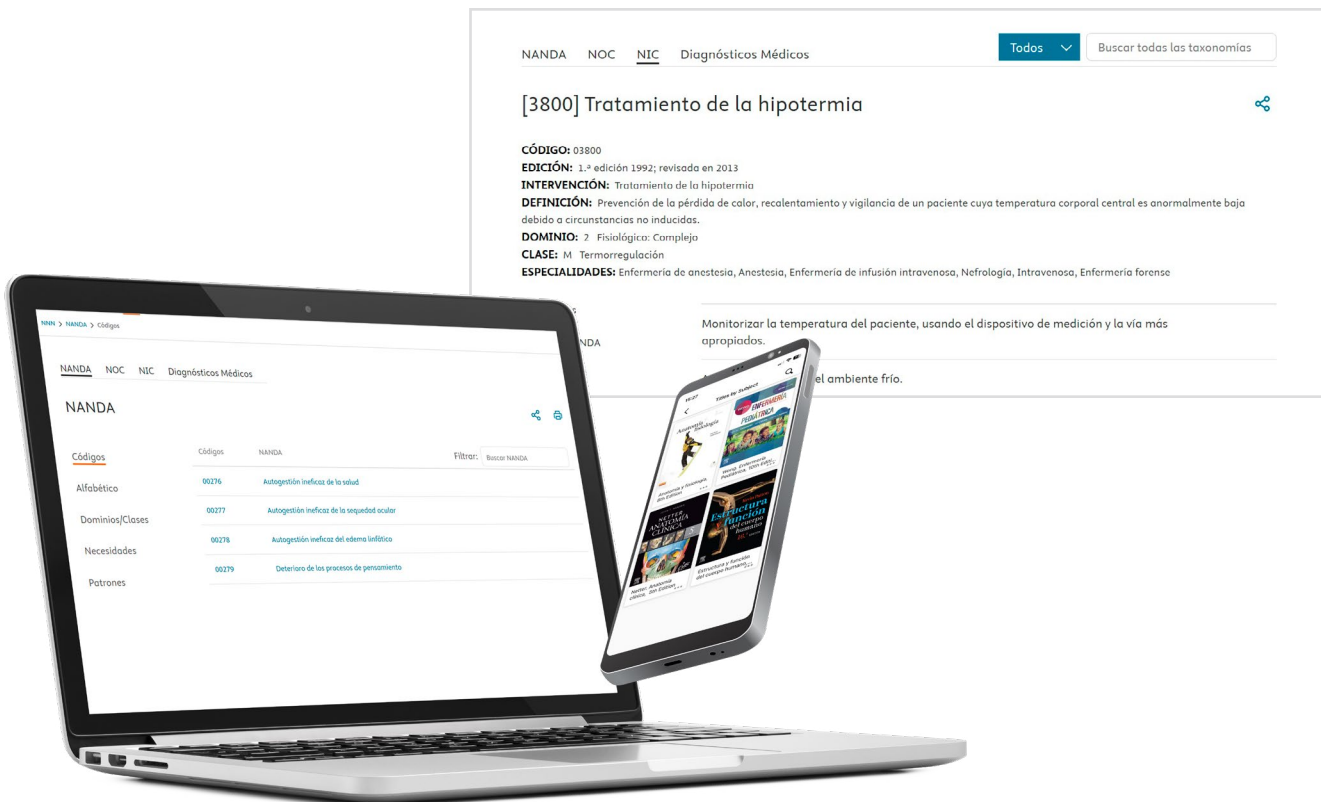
NANDA NOC NIC Diagnósticos Médicos

Todos

Buscar todas las taxonomías

[3800] Tratamiento de la hipotermia

CÓDIGO: 03800
EDICIÓN: 1.ª edición 1992; revisada en 2013
INTERVENCIÓN: Tratamiento de la hipotermia
DEFINICIÓN: Prevención de la pérdida de calor, recalentamiento y vigilancia de un paciente cuya temperatura corporal central es anormalmente baja debido a circunstancias no inducidas.
DOMINIO: 2 Fisiológico: Complejo
CLASE: M Termorregulación
ESPECIALIDADES: Enfermería de anestesia, Anestesia, Enfermería de infusión intravenosa, Nefrología, Intravenosa, Enfermería forense

NDA

Monitorizar la temperatura del paciente, usando el dispositivo de medición y la vía más apropiados.

el ambiente frío.

NNN > NANDA > Códigos

NANDA NOC NIC Diagnósticos Médicos

NANDA

Códigos
Alfabético
Dominios/Clases
Necesidades
Patrones

| Códigos | NANDA |
|---|---|
| 00276 | Autogestión ineficaz de la salud |
| 00277 | Autogestión ineficaz de la sequedad ocular |
| 00278 | Autogestión ineficaz del edema linfático |
| 00279 | Deterioro de los procesos de pensamiento |

Filtrar: Buscar NANDA

Titles by Subject

Anatomía y fisiología

ENFERMERÍA PEDIÁTRICA

NETTER ANATOMÍA CLÍNICA

Estructura y función del cuerpo humano

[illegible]